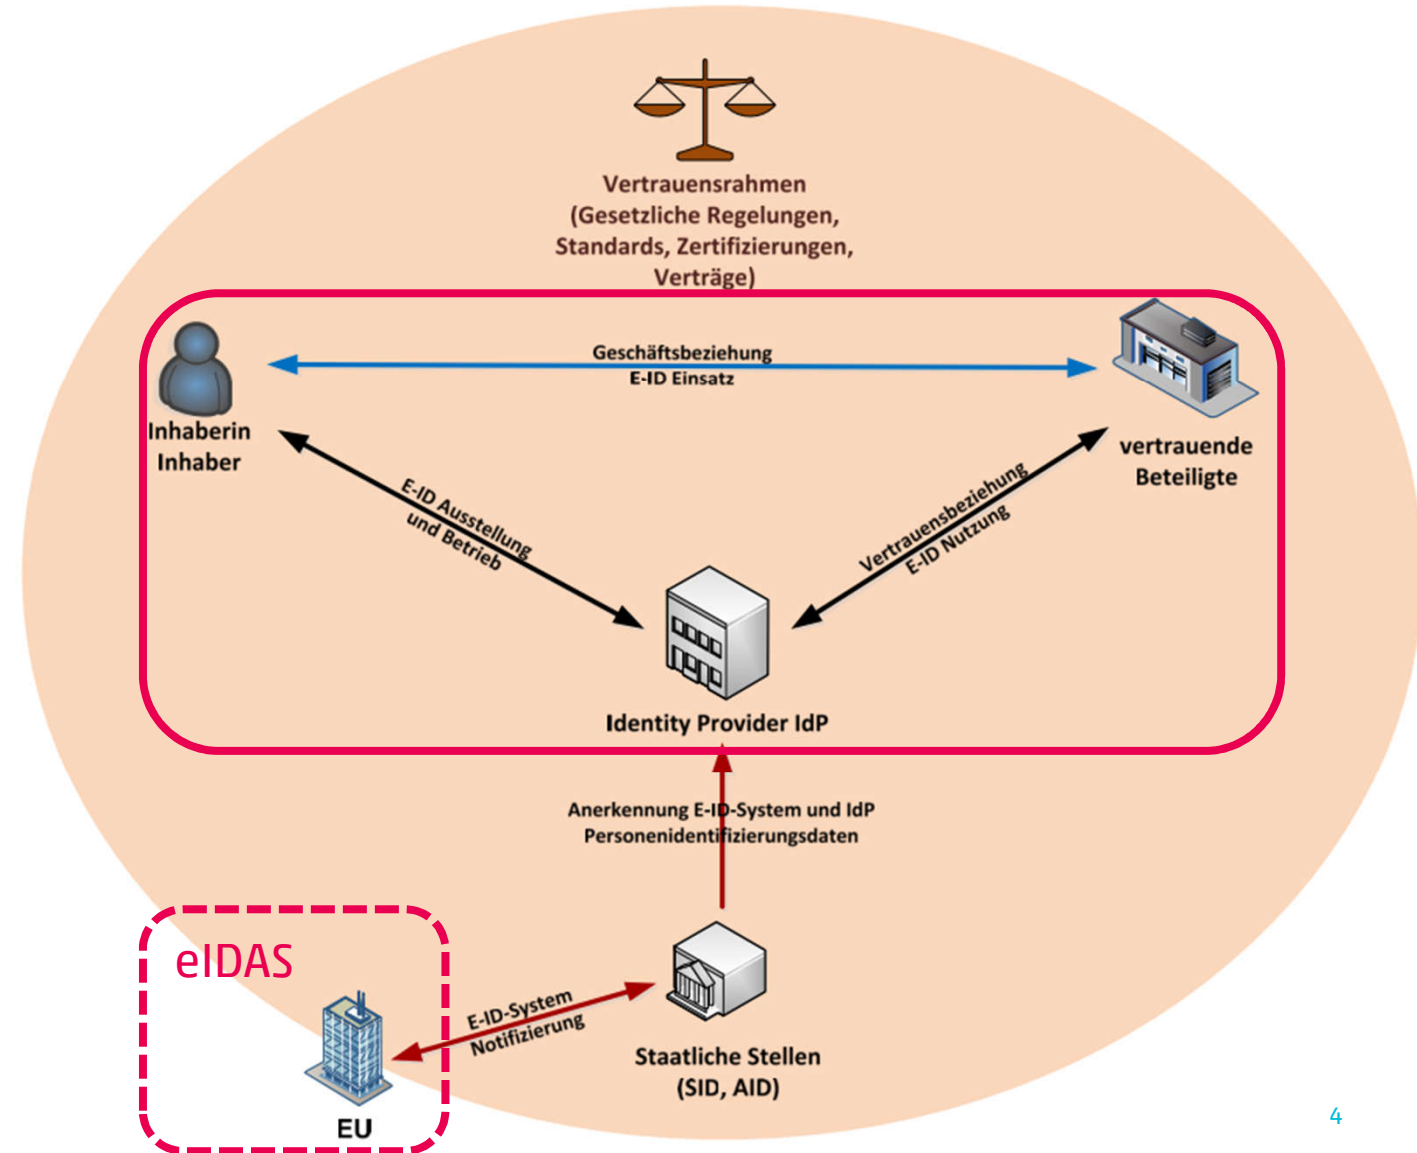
Vertrauensrahmen
(Gesetzliche Regelungen, Standards, Zertifizierungen, Verträge)

Geschäftsbeziehung
E-ID Einsatz

Inhaberin
Inhaber

vertrauende
Beteiligte

E-ID Ausstellung
und Betrieb

Vertrauensbeziehung
E-ID Nutzung

Identity Provider IdP

Anerkennung E-ID-System und IdP
Personenidentifizierungsdaten

eIDAS

E-ID-System
Notifizierung

EU

Staatliche Stellen
(SID, AID)

4